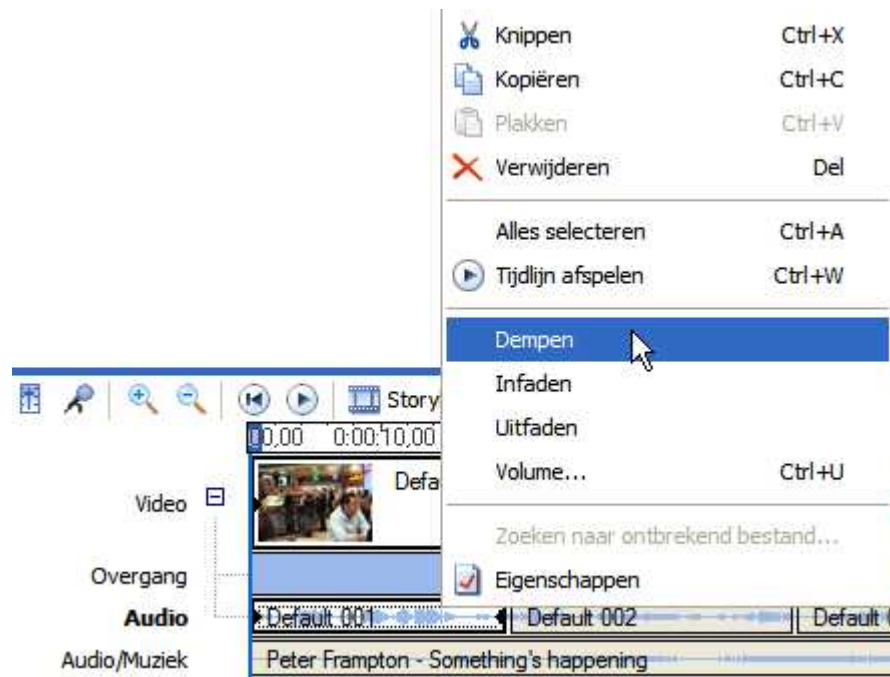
Knippen Ctrl+X
Kopiëren Ctrl+C
Plakken Ctrl+V
Verwijderen Del

Alles selecteren Ctrl+A
Tijdlijn afspelen Ctrl+W

Dempen
Infaden
Uitfaden
Volume... Ctrl+U

Zoeken naar ontbrekend bestand...
Eigenschappen

Story
0,00 0:00:10,00

Video
Defa
Overgang
Audio
Default 001
Default 002
Default
Audio/Muziek
Peter Frampton - Something's happening